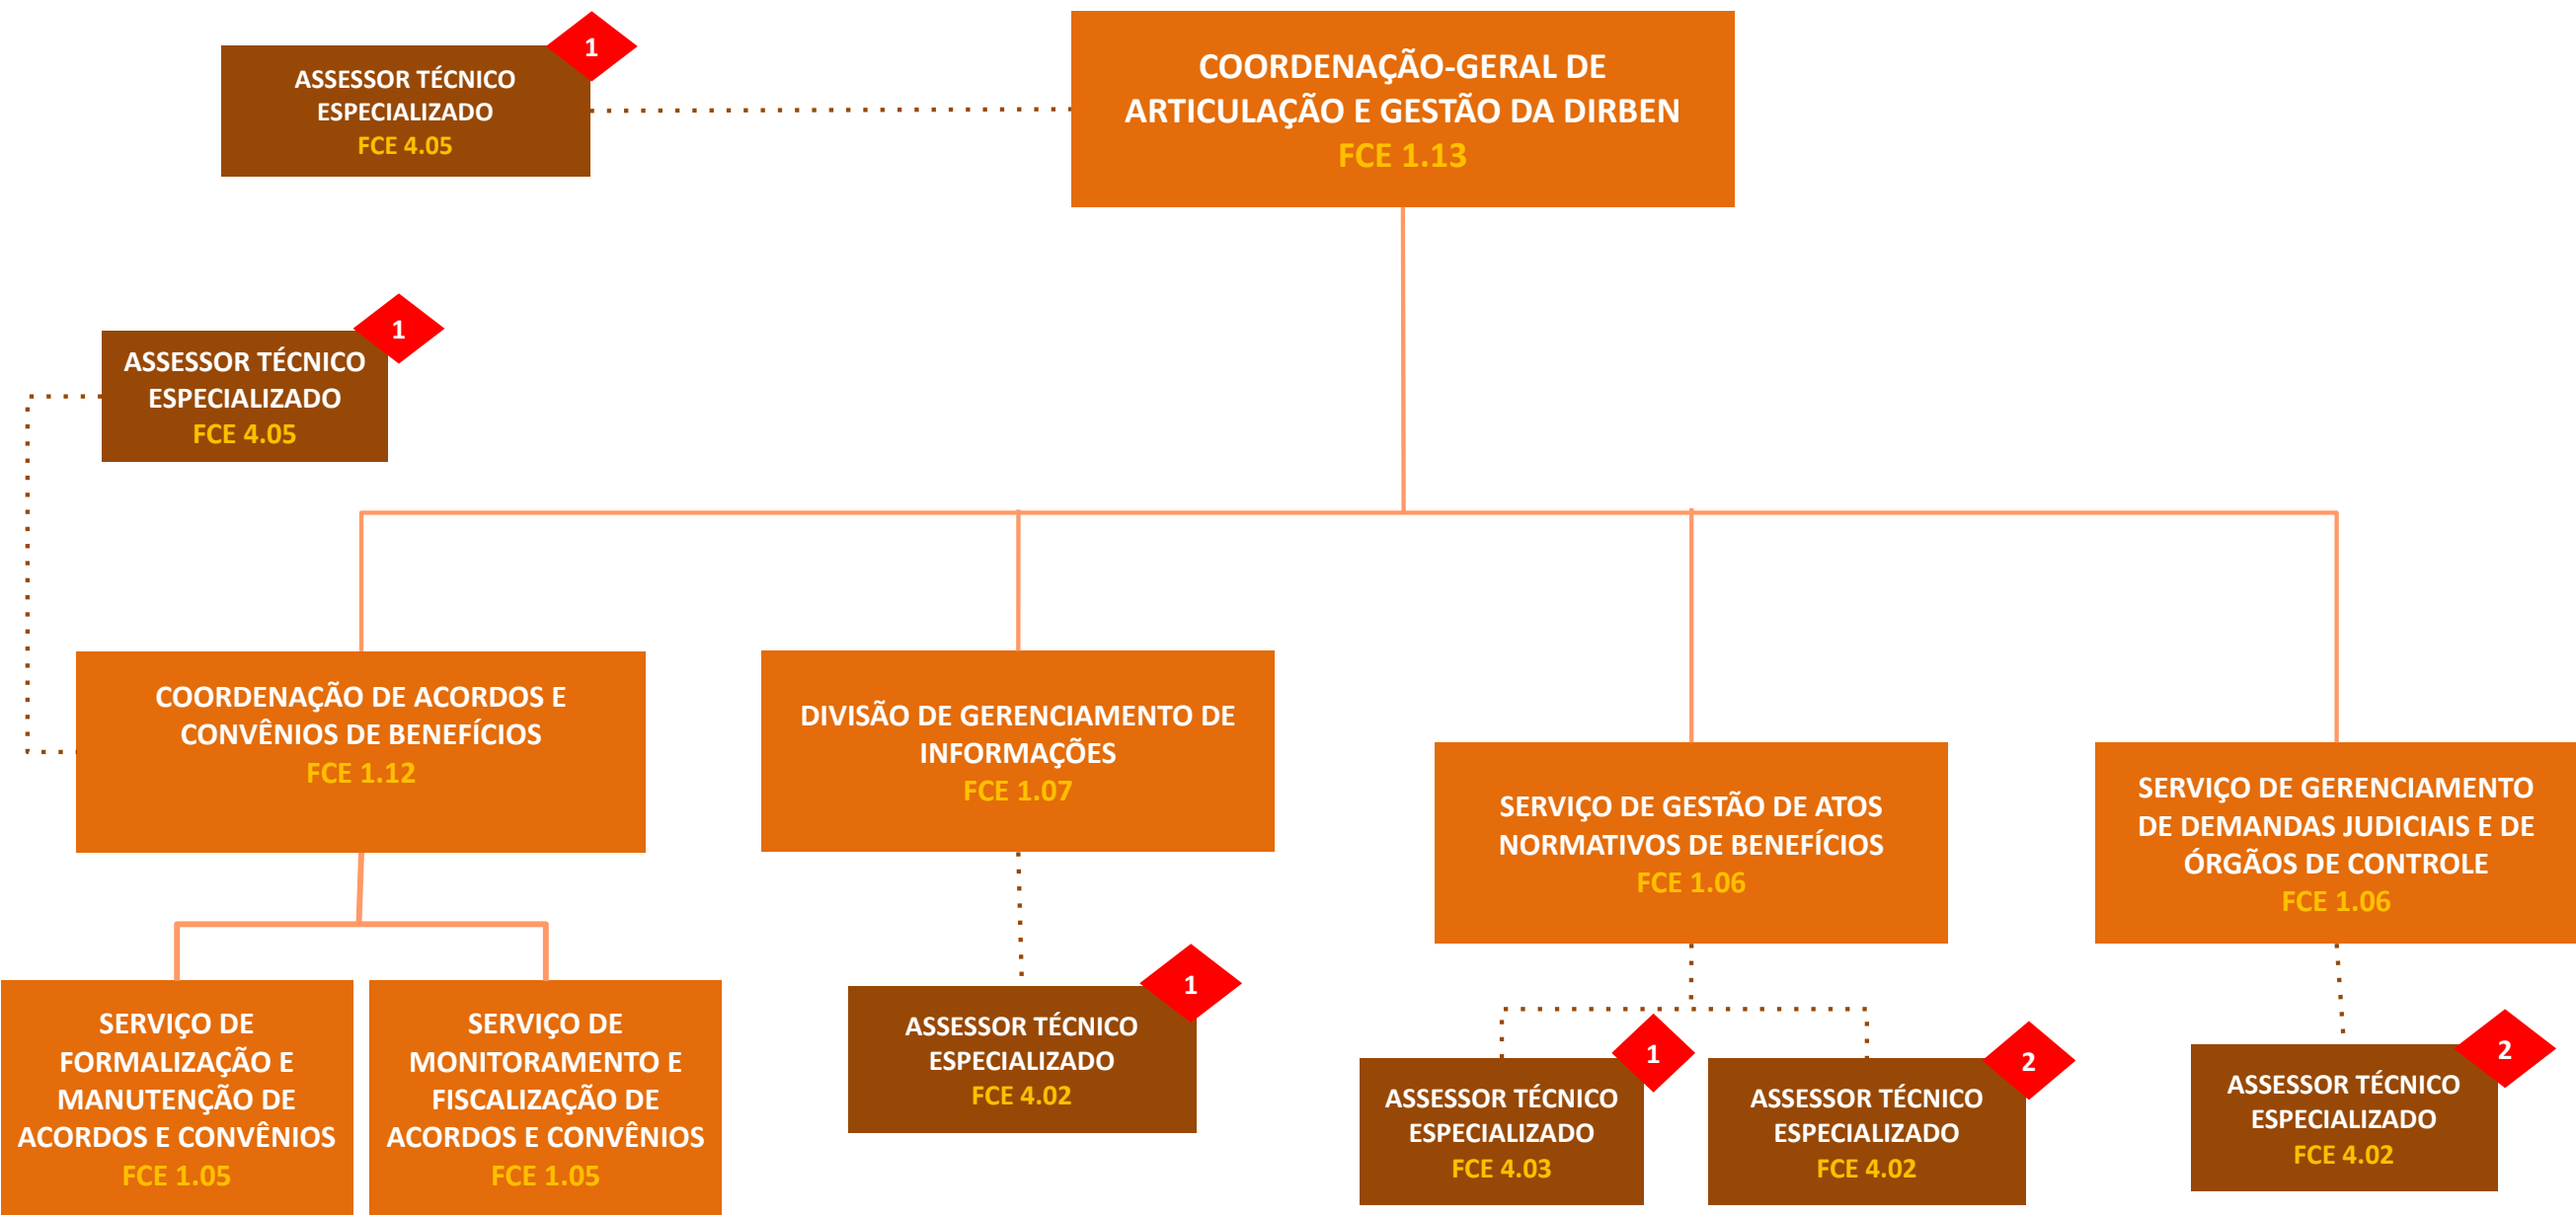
ASSESSOR TÉCNICO ESPECIALIZADO
FCE 4.05

1

COORDENAÇÃO-GERAL DE ARTICULAÇÃO E GESTÃO DA DIRBEN
FCE 1.13

ASSESSOR TÉCNICO ESPECIALIZADO
FCE 4.05

1

COORDENAÇÃO DE ACORDOS E CONVÊNIOS DE BENEFÍCIOS
FCE 1.12

DIVISÃO DE GERENCIAMENTO DE INFORMAÇÕES
FCE 1.07

SERVIÇO DE GESTÃO DE ATOS NORMATIVOS DE BENEFÍCIOS
FCE 1.06

SERVIÇO DE GERENCIAMENTO DE DEMANDAS JUDICIAIS E DE ÓRGÃOS DE CONTROLE
FCE 1.06

SERVIÇO DE FORMALIZAÇÃO E MANUTENÇÃO DE ACORDOS E CONVÊNIOS
FCE 1.05

SERVIÇO DE MONITORAMENTO E FISCALIZAÇÃO DE ACORDOS E CONVÊNIOS
FCE 1.05

ASSESSOR TÉCNICO ESPECIALIZADO
FCE 4.02

1

ASSESSOR TÉCNICO ESPECIALIZADO
FCE 4.03

1

ASSESSOR TÉCNICO ESPECIALIZADO
FCE 4.02

2

ASSESSOR TÉCNICO ESPECIALIZADO
FCE 4.02

2